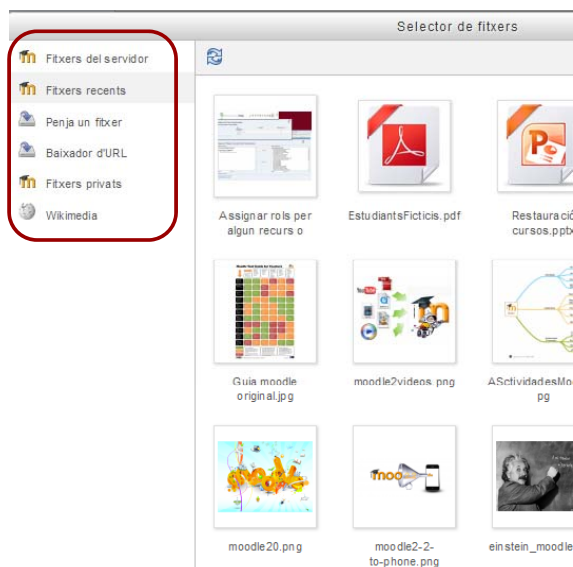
Selector de fitxers

Fitxers del servidor
Fitxers recents
Penja un fitxer
Baixador d'URL
Fitxers privats
Wikimedia

Assignar rols per algun recurs o
EstudiantsFicticis.pdf
Restauració cursos.ppt
Guia moodle original.jpg
moodle2videos.png
ASctividadesMo pg
moodle20.png
moodle2-2-to-phone.png
einstein_moodle